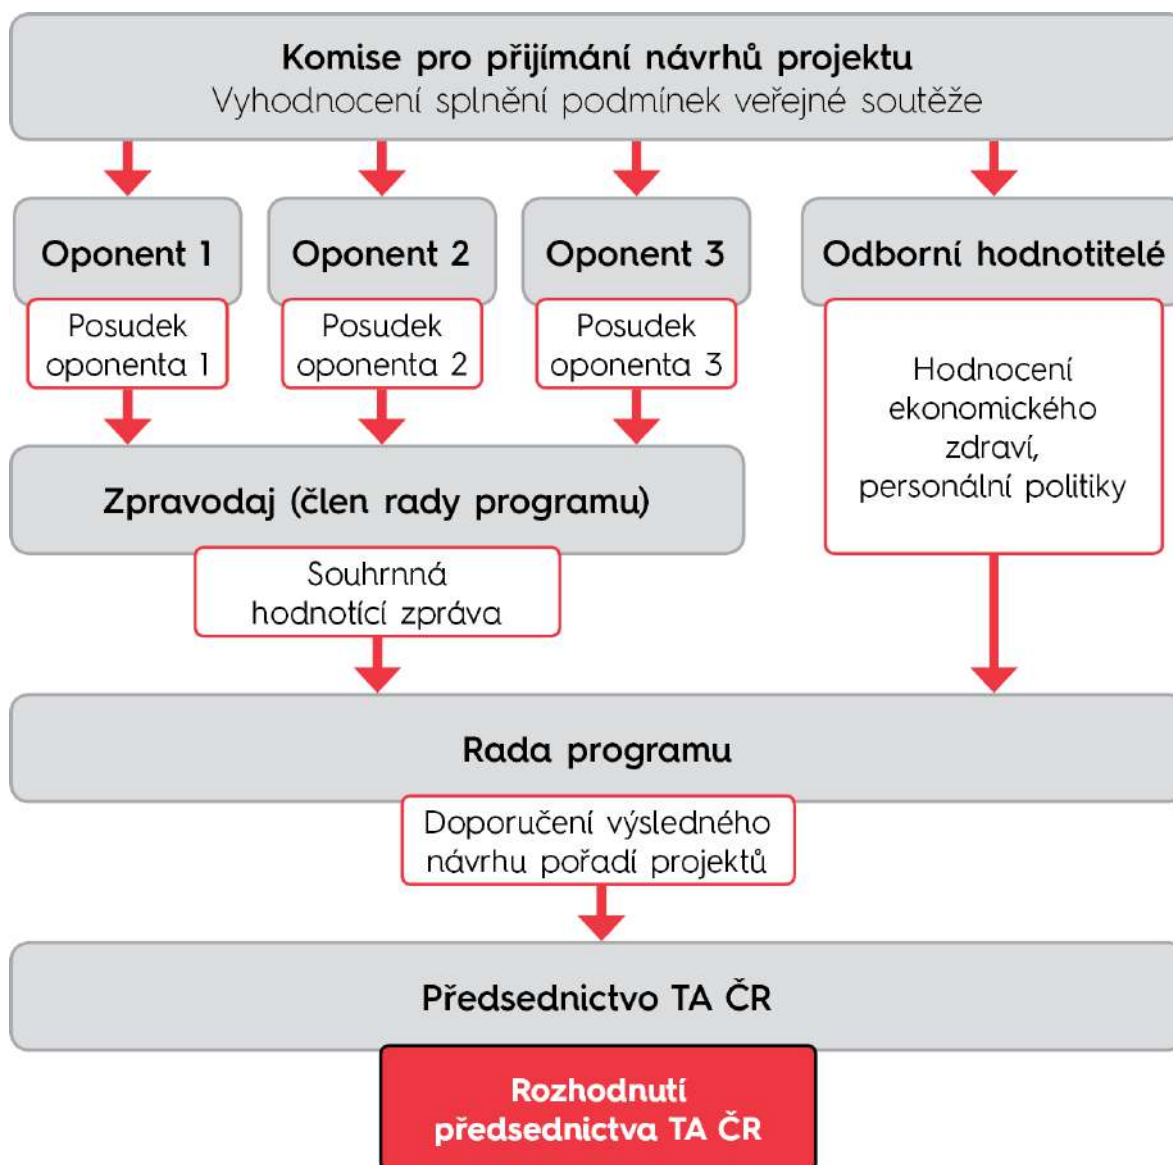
Komise pro přijímání návrhů projektu
Vyhodnocení splnění podmínek veřejné soutěže

Oponent 1

Posudek oponenta 1

Oponent 2

Posudek oponenta 2

Oponent 3

Posudek oponenta 3

Odborní hodnotitelé

Hodnocení ekonomického zdraví, personální politiky

Zpravodaj (člen rady programu)

Souhrnná hodnotící zpráva

Rada programu

Doporučení výsledného návrhu pořadí projektů

Předsednictvo TA ČR

Rozhodnutí předsednictva TA ČR